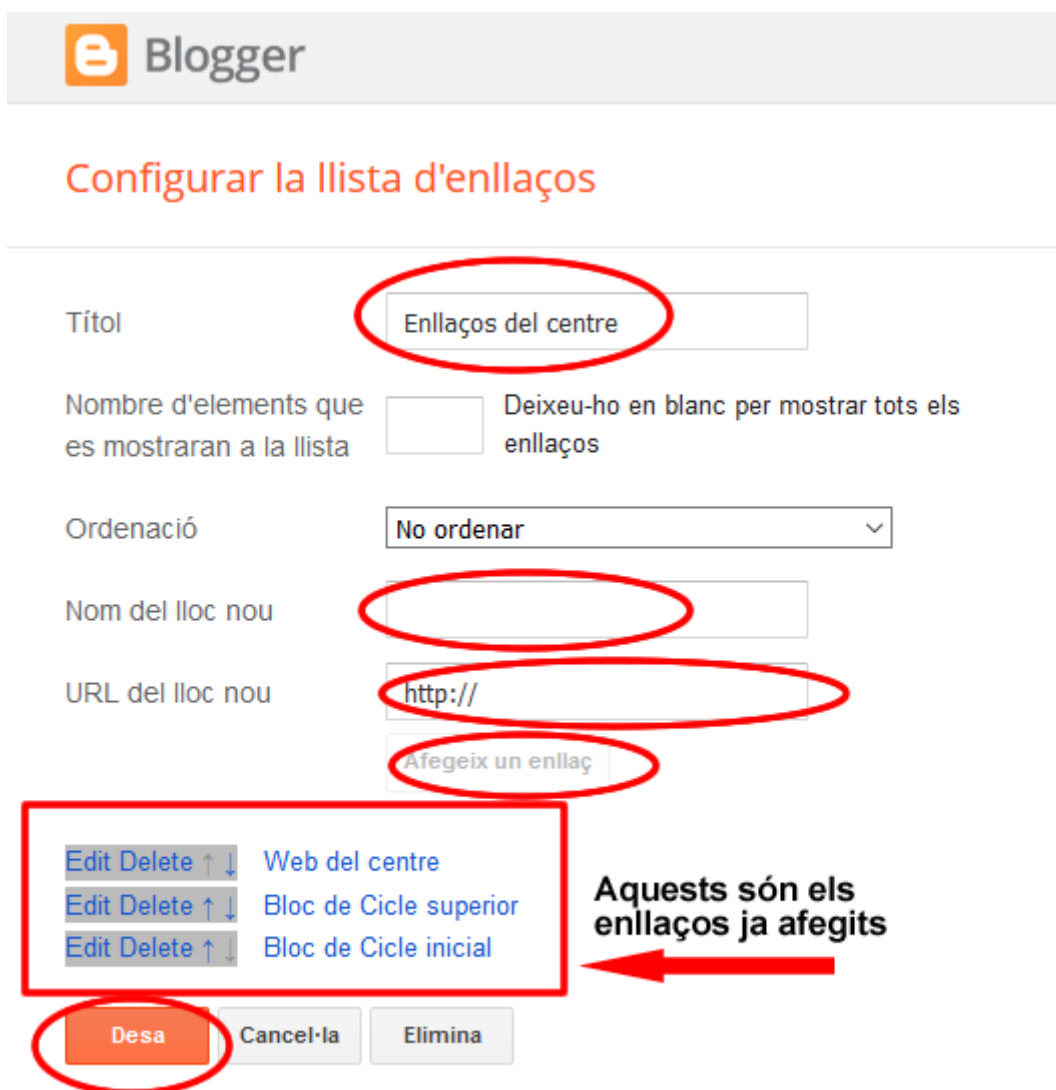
Blogger

Configurar la llista d'enllaços

Títol
Enllaços del centre

Nombre d'elements que es mostraran a la llista
Deixeu-ho en blanc per mostrar tots els enllaços

Ordenació
No ordenar

Nom del lloc nou

URL del lloc nou
http://

Afegeix un enllaç

Edit Delete ↑ ↓ Web del centre
Edit Delete ↑ ↓ Bloc de Cicle superior
Edit Delete ↑ ↓ Bloc de Cicle inicial

Aquests són els enllaços ja afegits

Desa
Cancel·la
Elimina